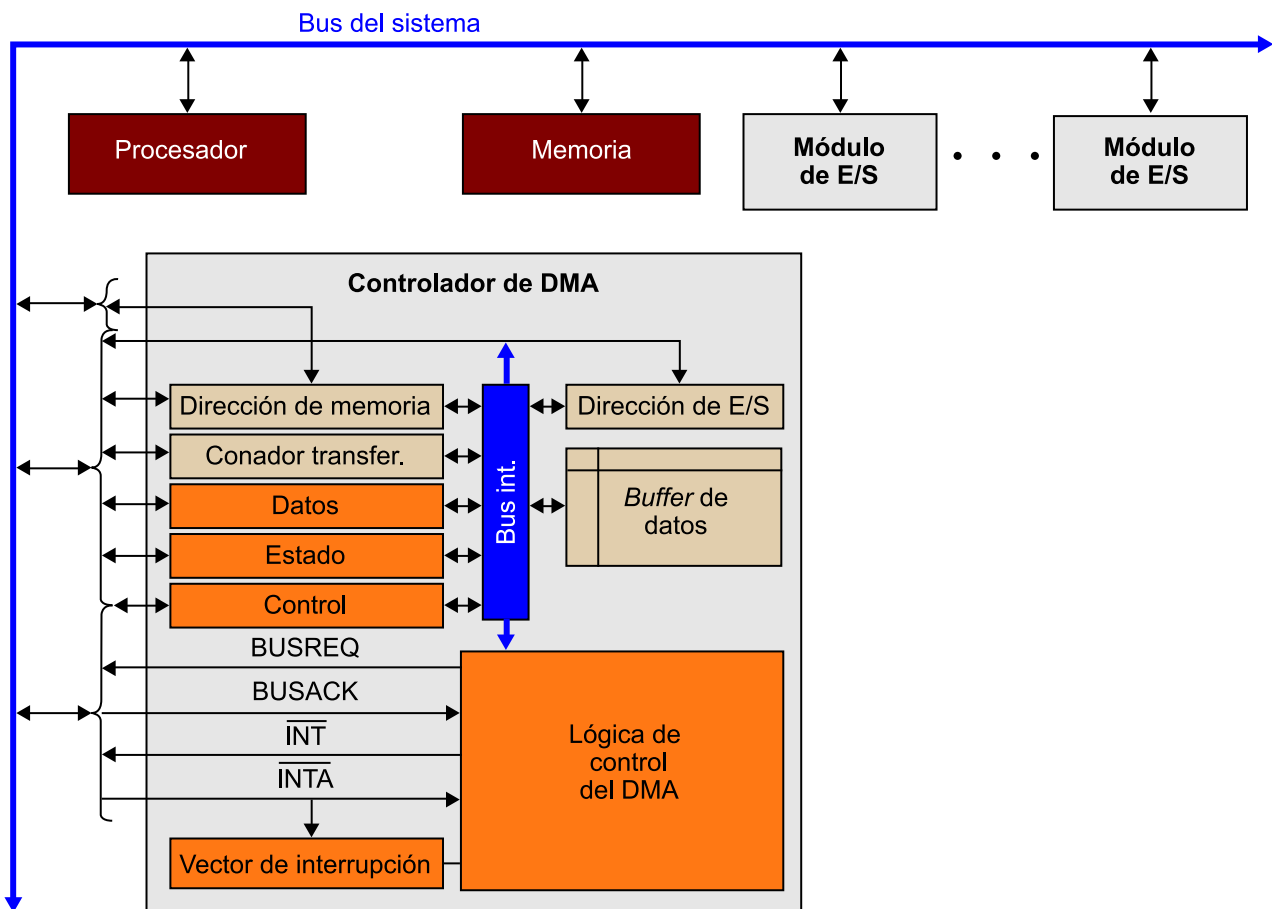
Bus del sistema

Procesador

Memoria

Módulo de E/S

. . .

Módulo de E/S

Controlador de DMA

Dirección de memoria

Conador transfer.

Datos

Estado

Control

Bus int.

Dirección de E/S

*Buffer* de datos

BUSREQ

BUSACK

$\overline{INT}$

$\overline{INTA}$

Lógica de control del DMA

Vector de interrupción